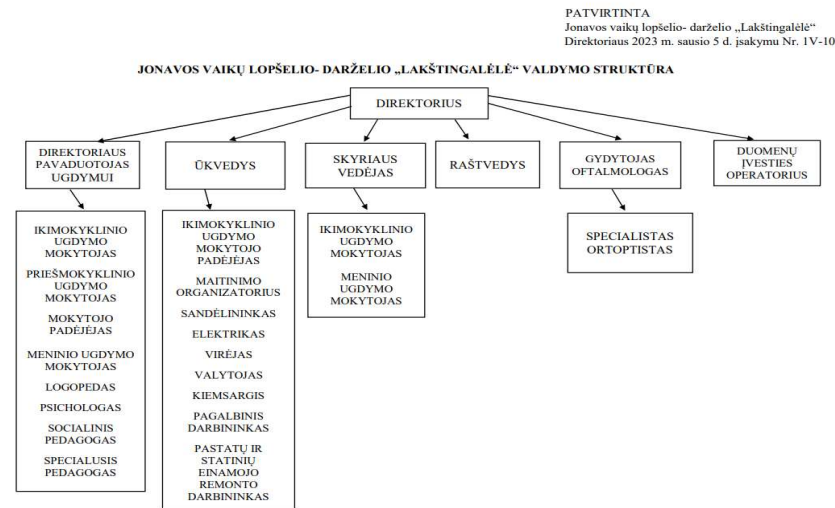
PATVIRTINTA
Jonavos vaikų lopšelio- darželio „Lakštingalėlė“
Direktoriaus 2023 m. sausio 5 d. įsakymu Nr. 1V-10

JONAVOS VAIKŲ LOPŠELIO- DARŽELIO „LAKŠTINGALĖLĖ“ VALDYMO STRUKTŪRA

DIREKTORIUS

DIREKTORIAUS PAVADUOTOJAS UGDYMUI

IKIMOKYKLINIO UGDYMO MOKYTOJAS

PRIEŠMOKYKLINIO UGDYMO MOKYTOJAS

MOKYTOJO PADĖJĖJAS

MENINIO UGDYMO MOKYTOJAS

LOGOPEDAS

PSICHOLOGAS

SOCIALINIS PEDAGOGAS

SPECIALUSIS PEDAGOGAS

ŪKVEDYS

IKIMOKYKLINIO UGDYMO MOKYTOJO PADĖJĖJAS

MAITINIMO ORGANIZATORIUS

SANDĖLININKAS

ELEKTRIKAS

VIRĖJAS

VALYTOJAS

KIEMSARGIS

PAGALBINIS DARBININKAS

PASTATŲ IR STATINIŲ EINAMOJO REMONTO DARBININKAS

SKYRIAUS VEDĖJAS

IKIMOKYKLINIO UGDYMO MOKYTOJAS

MENINIO UGDYMO MOKYTOJAS

RAŠTVEDYS

GYDYTOJAS OFTALMOLOGAS

SPECIALISTAS ORTOPTISTAS

DUOMENŲ ĮVESTIES OPERATORIUS